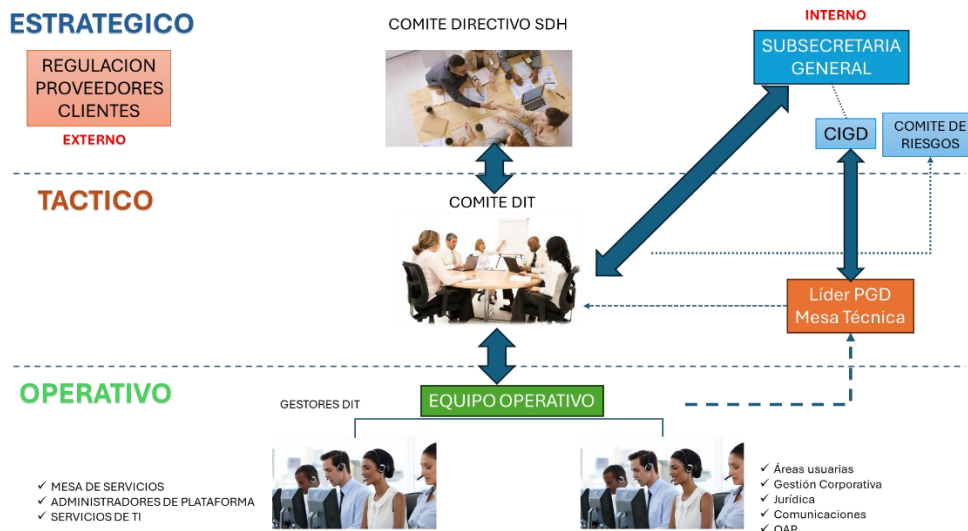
ESTRATEGICO

REGULACION
PROVEEDORES
CLIENTES

EXTERNO

COMITE DIRECTIVO SDH

INTERNO

SUBSECRETARIA GENERAL

CIGD

COMITE DE RIESGOS

TACTICO

COMITE DIT

Líder PGD
Mesa Técnica

OPERATIVO

GESTORES DIT

EQUIPO OPERATIVO

✓ MESA DE SERVICIOS
✓ ADMINISTRADORES DE PLATAFORMA
✓ SERVICIOS DE TI

✓ Áreas usuarias
✓ Gestión Corporativa
✓ Jurídica
✓ Comunicaciones
✓ OAP